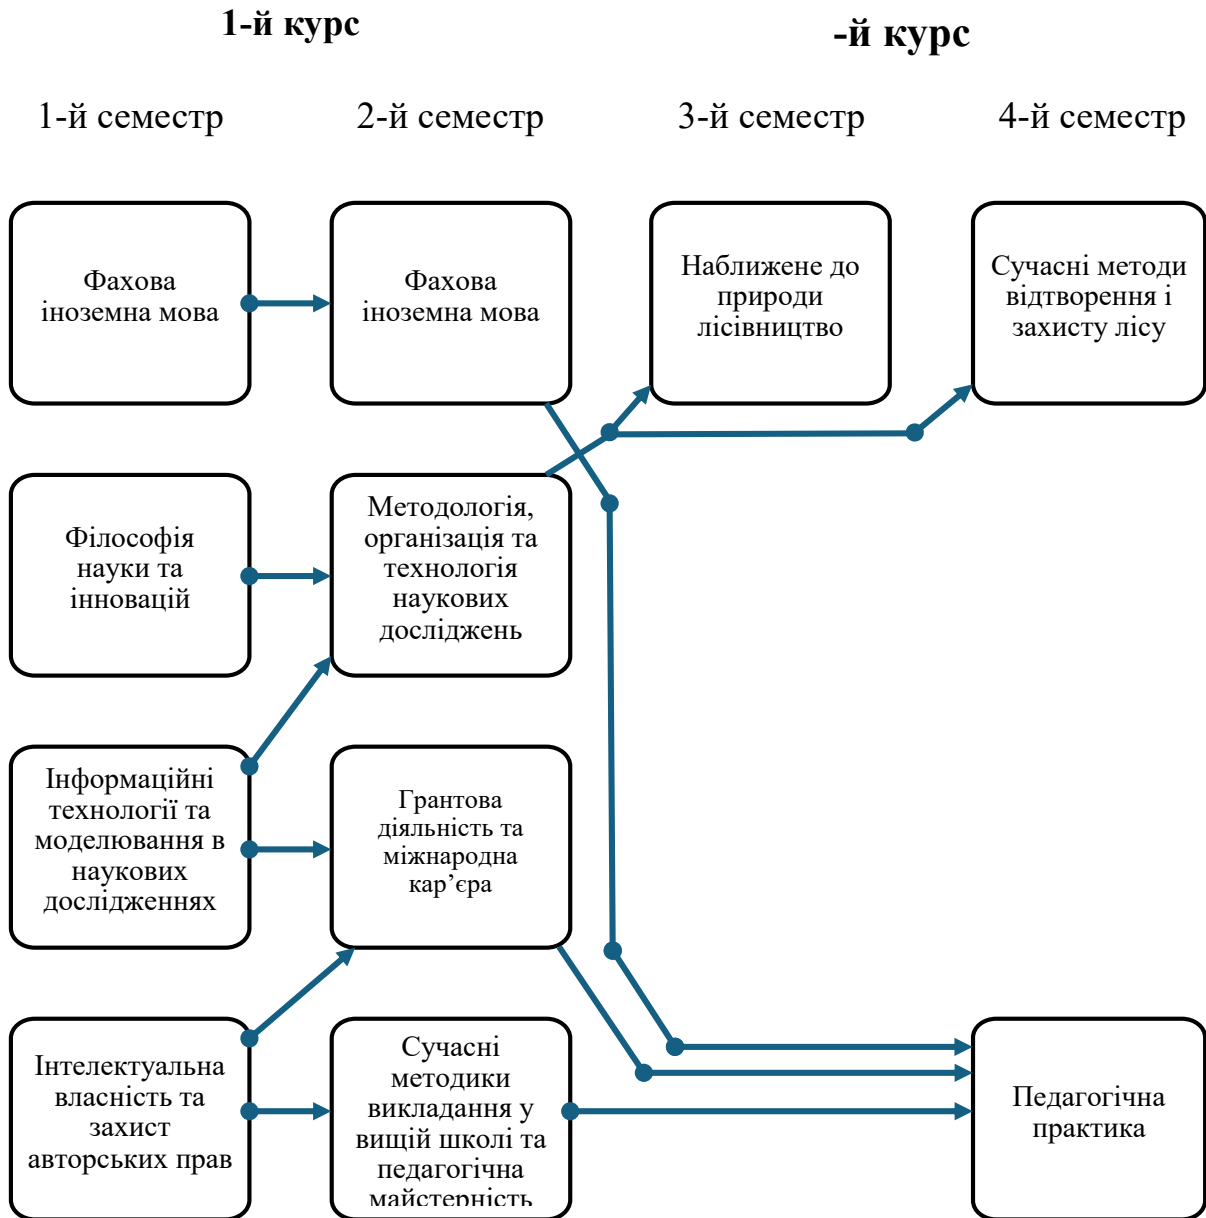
1-й курс

-й курс

1-й семестр

2-й семестр

3-й семестр

4-й семестр

Фахова іноземна мова

Фахова іноземна мова

Наближене до природи лісівництво

Сучасні методи відтворення і захисту лісу

Філософія науки та інновацій

Методологія, організація та технологія наукових досліджень

Інформаційні технології та моделювання в наукових дослідженнях

Грантова діяльність та міжнародна кар'єра

Інтелектуальна власність та захист авторських прав

Сучасні методики викладання у вищій школі та педагогічна майстерність

Педагогічна практика